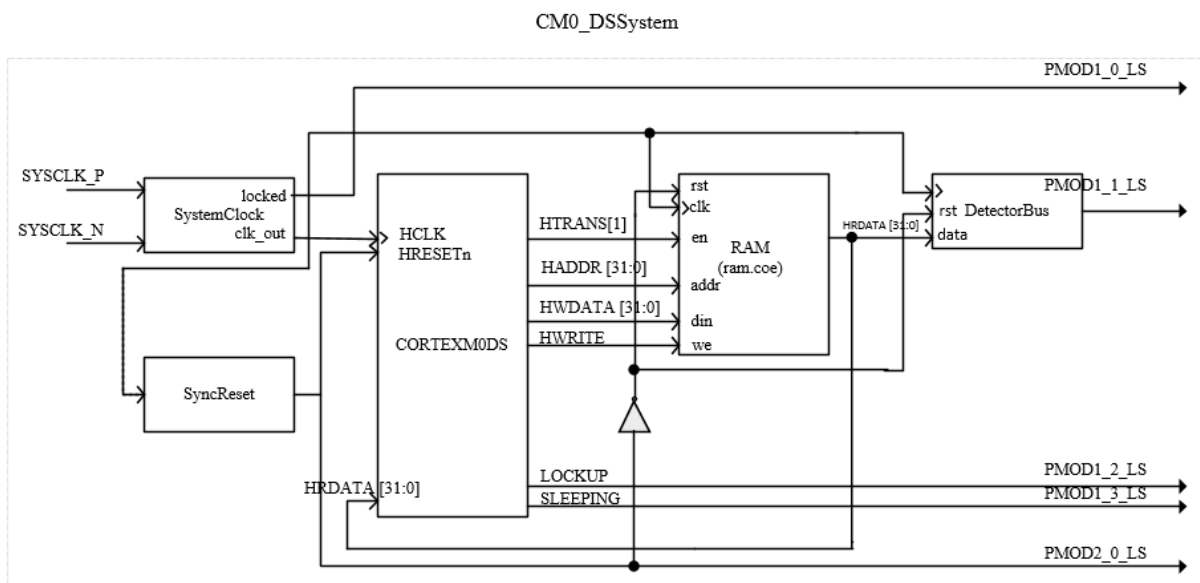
CM0_DSSystem

PMOD1_0_LS

SYSCLK_P

SYSCLK_N

locked
SystemClock
clk_out

HCLK
HRESETn

CORTEXM0DS

HTRANS[1]

HADDR [31:0]

HWDATA [31:0]

HWRITE

rst
clk
en
addr
din
we

RAM
(ram.coe)

HRDATA [31:0]

rst DetectorBus
data

PMOD1_1_LS

SyncReset

HRDATA [31:0]

LOCKUP
SLEEPING

PMOD1_2_LS
PMOD1_3_LS

PMOD2_0_LS